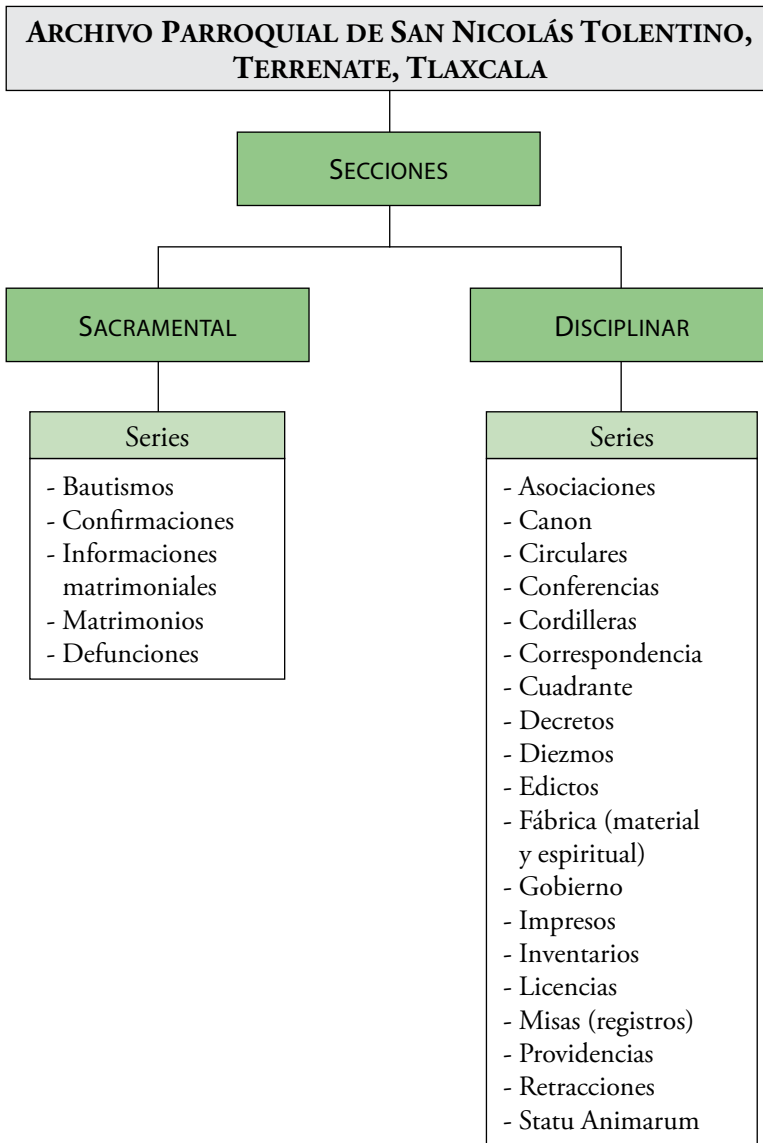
Archivo Parroquial de San Nicolás Tolentino, Terrenate, Tlaxcala

Secciones

Sacramental

Series

- Bautismos
- Confirmaciones
- Informaciones matrimoniales
- Matrimonios
- Defunciones

Disciplinar

Series

- Asociaciones
- Canon
- Circulares
- Conferencias
- Cordilleras
- Correspondencia
- Cuadrante
- Decretos
- Diezmos
- Edictos
- Fábrica (material y espiritual)
- Gobierno
- Impresos
- Inventarios
- Licencias
- Misas (registros)
- Providencias
- Retracciones
- Statu Animarum